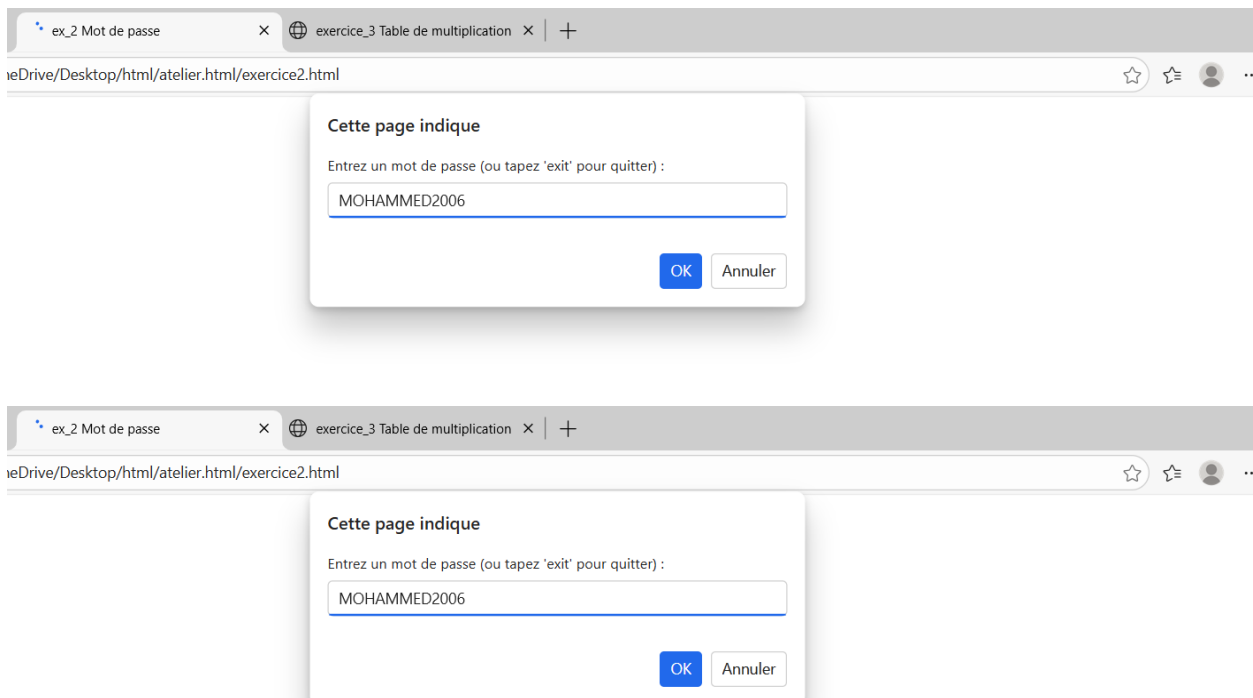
ex_2 Mot de passe ×
exercice_3 Table de multiplication ×
+

ıeDrive/Desktop/html/atelier.html/exercice2.html

Cette page indique

Entrez un mot de passe (ou tapez 'exit' pour quitter) :

MOHAMMED2006

OK
Annuler

ex_2 Mot de passe ×
exercice_3 Table de multiplication ×
+

ıeDrive/Desktop/html/atelier.html/exercice2.html

Cette page indique

Entrez un mot de passe (ou tapez 'exit' pour quitter) :

MOHAMMED2006

OK
Annuler